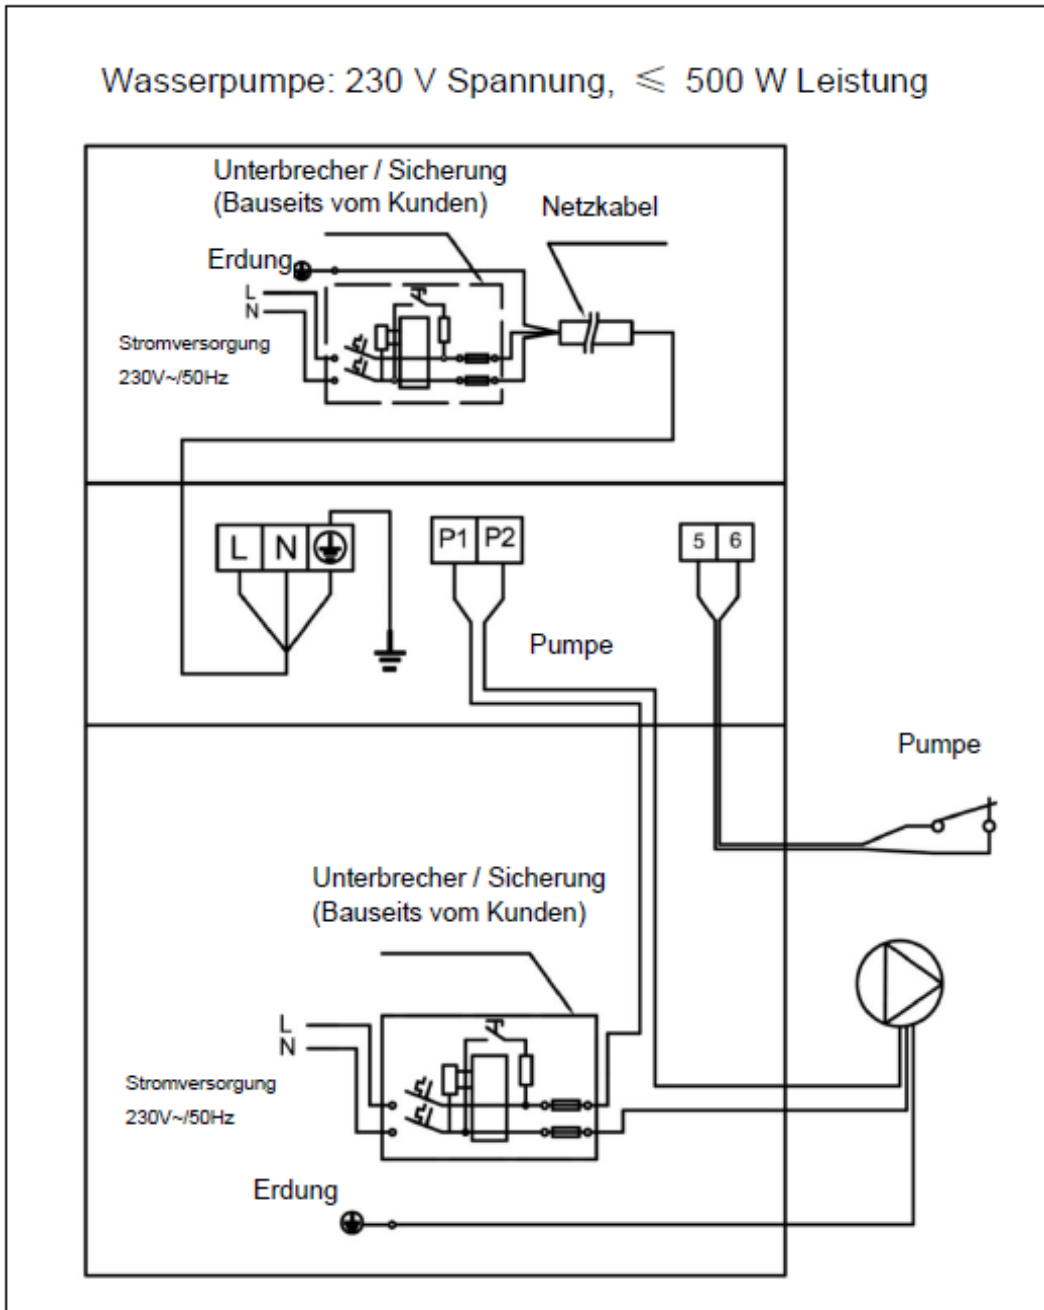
Wasserpumpe: 230 V Spannung, $\leqslant$ 500 W Leistung

Unterbrecher / Sicherung (Bauseits vom Kunden)

Netzkabel

Erdung

L
N

Stromversorgung
230V~/50Hz

L N

P1 P2

5 6

Pumpe

Pumpe

Unterbrecher / Sicherung (Bauseits vom Kunden)

L
N

Stromversorgung
230V~/50Hz

Erdung